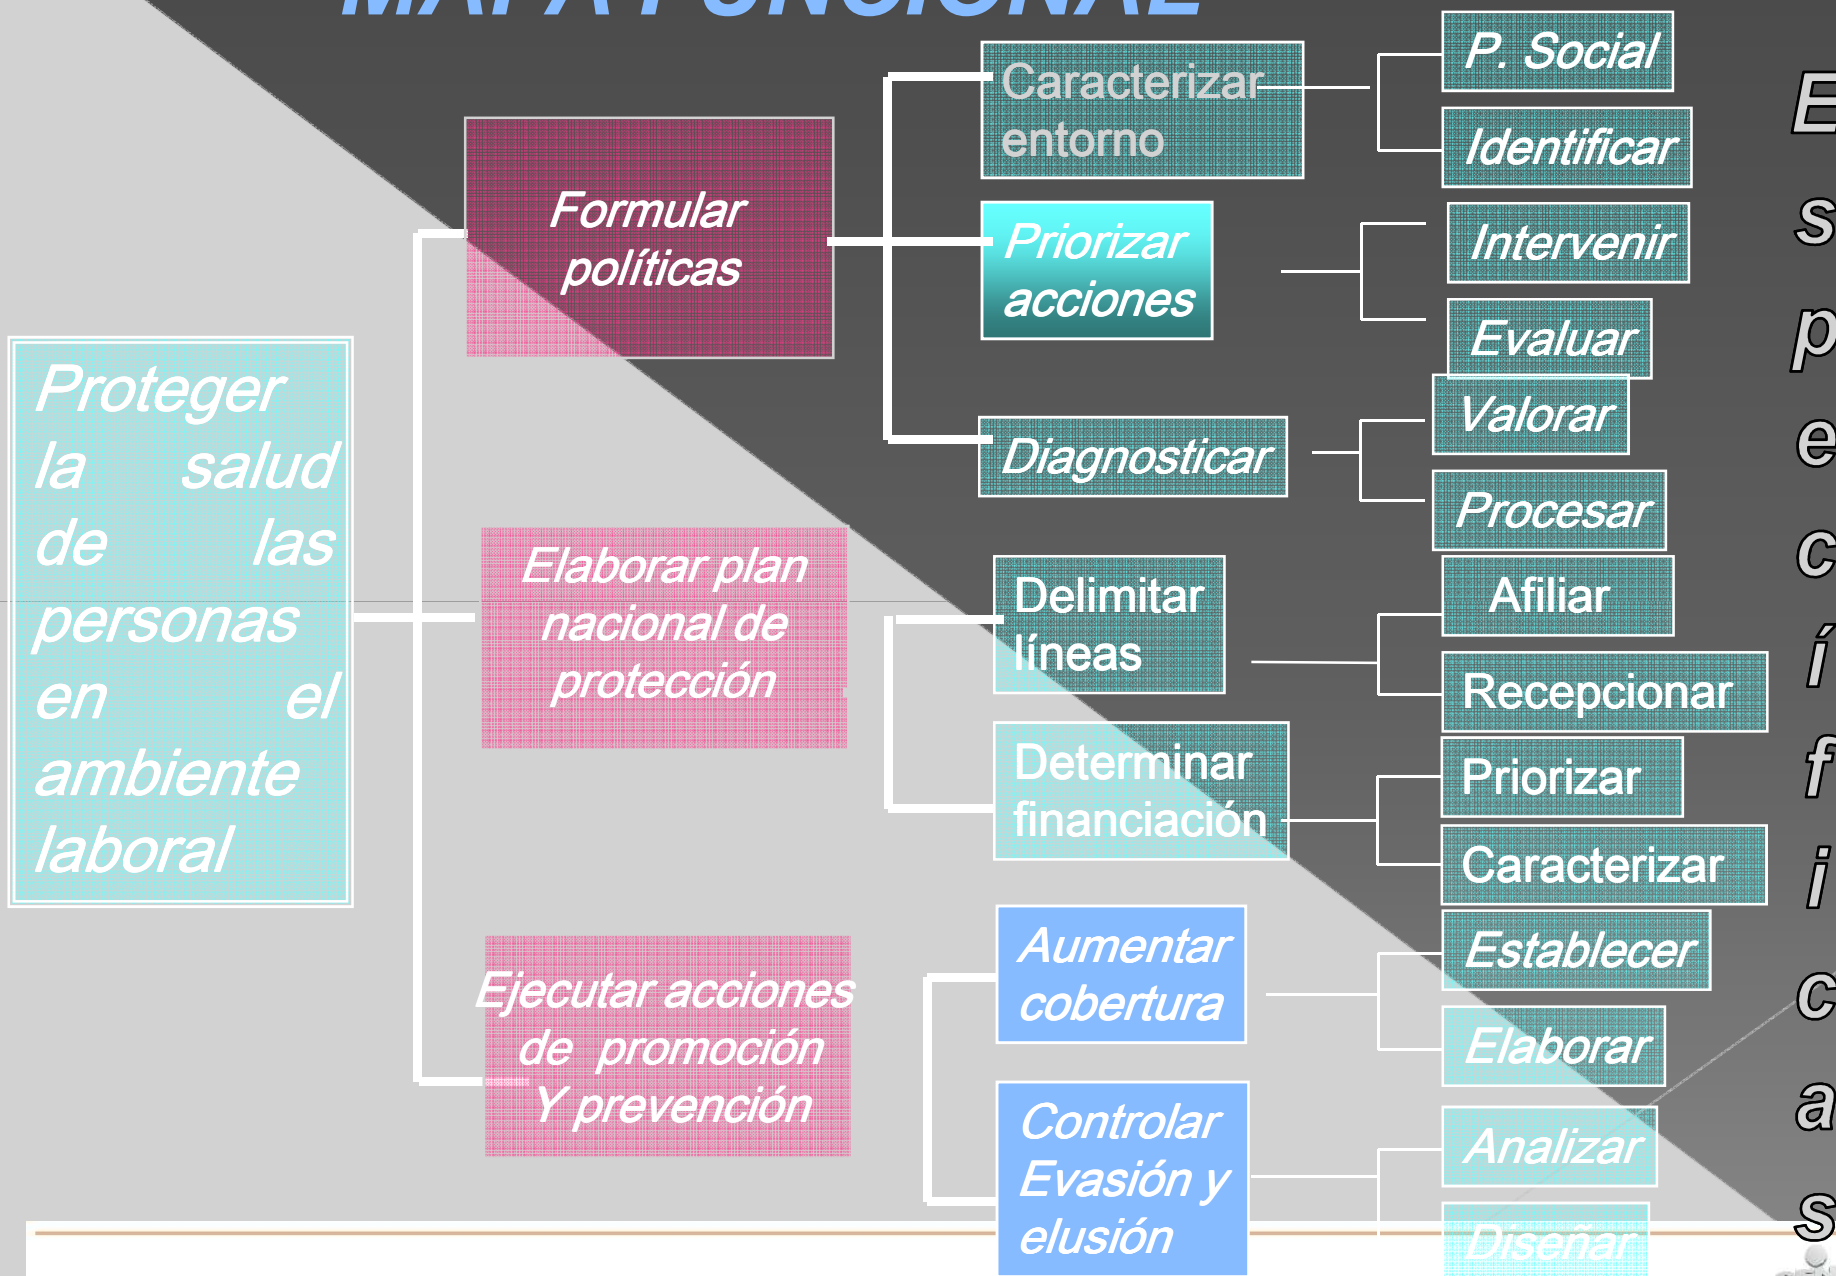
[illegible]

Proteger la salud de las personas en el ambiente laboral

Formular políticas

Caracterizar entorno

P. Social

Identificar

Priorizar acciones

Intervenir

Evaluar

Diagnosticar

Valorar

Procesar

Elaborar plan nacional de protección

Delimitar líneas

Afiliar

Recepcionar

Determinar financiación

Priorizar

Caracterizar

Ejecutar acciones de promoción Y prevención

Aumentar cobertura

Establecer

Elaborar

Controlar Evasión y elusión

Analizar

Diseñar

E s p e c í f i c a s